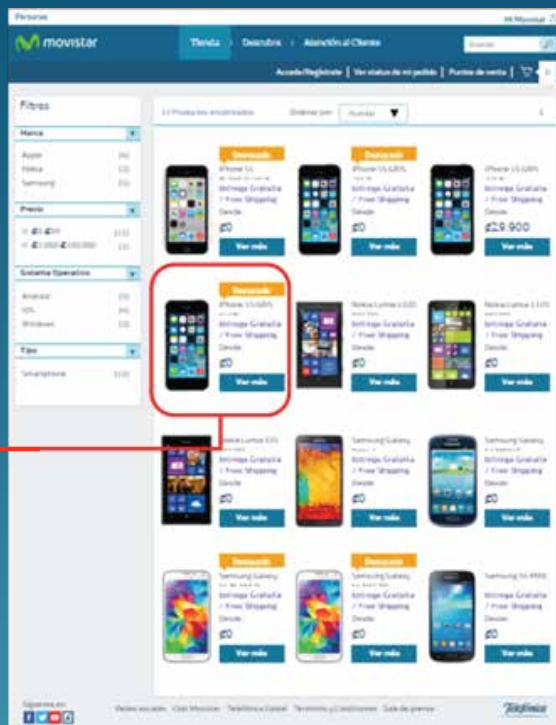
Personas

Mi Movistar

movistar

Tienda | Descubre | Atención al Cliente

Buscar

Accede/Regístrate | Ver status de mi pedido | Puntos de venta |

Filtros

Marca

Apple
Nokia
Samsung

Precio

Sistema Operativo

Android
iOS
Windows

Tipo

Smartphone

Ordenar por: Nuestro

Destacado
iPhone 5C
Entrega Gratuita / Free Shipping
Desde
₡0
Ver más

iPhone 5S 16GB
Entrega Gratuita / Free Shipping
Desde
₡0
Ver más

Destacado
iPhone 5S 32GB
Entrega Gratuita / Free Shipping
Desde
₡0
Ver más

iPhone 5S 64GB
Entrega Gratuita / Free Shipping
Desde
₡29.900
Ver más

Destacado
iPhone 5S 16GB
Entrega Gratuita / Free Shipping
Desde
₡0
Ver más

Nokia Lumia 1020
Entrega Gratuita / Free Shipping
Desde
₡0
Ver más

Nokia Lumia 1320
Entrega Gratuita / Free Shipping
Desde
₡0
Ver más

Nokia Lumia 925
Entrega Gratuita / Free Shipping
Desde
₡0
Ver más

Samsung Galaxy
Entrega Gratuita / Free Shipping
Desde
₡0
Ver más

Samsung Galaxy
Entrega Gratuita / Free Shipping
Desde
₡0
Ver más

Destacado
Samsung Galaxy
Entrega Gratuita / Free Shipping
Desde
₡0
Ver más

Destacado
Samsung Galaxy
Entrega Gratuita / Free Shipping
Desde
₡0
Ver más

Samsung S4 Mini
Entrega Gratuita / Free Shipping
Desde
₡0
Ver más

Síguenos en:

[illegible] | Club Movistar | Telefónica Global | Términos y Condiciones | Sala de prensa

Telefónica